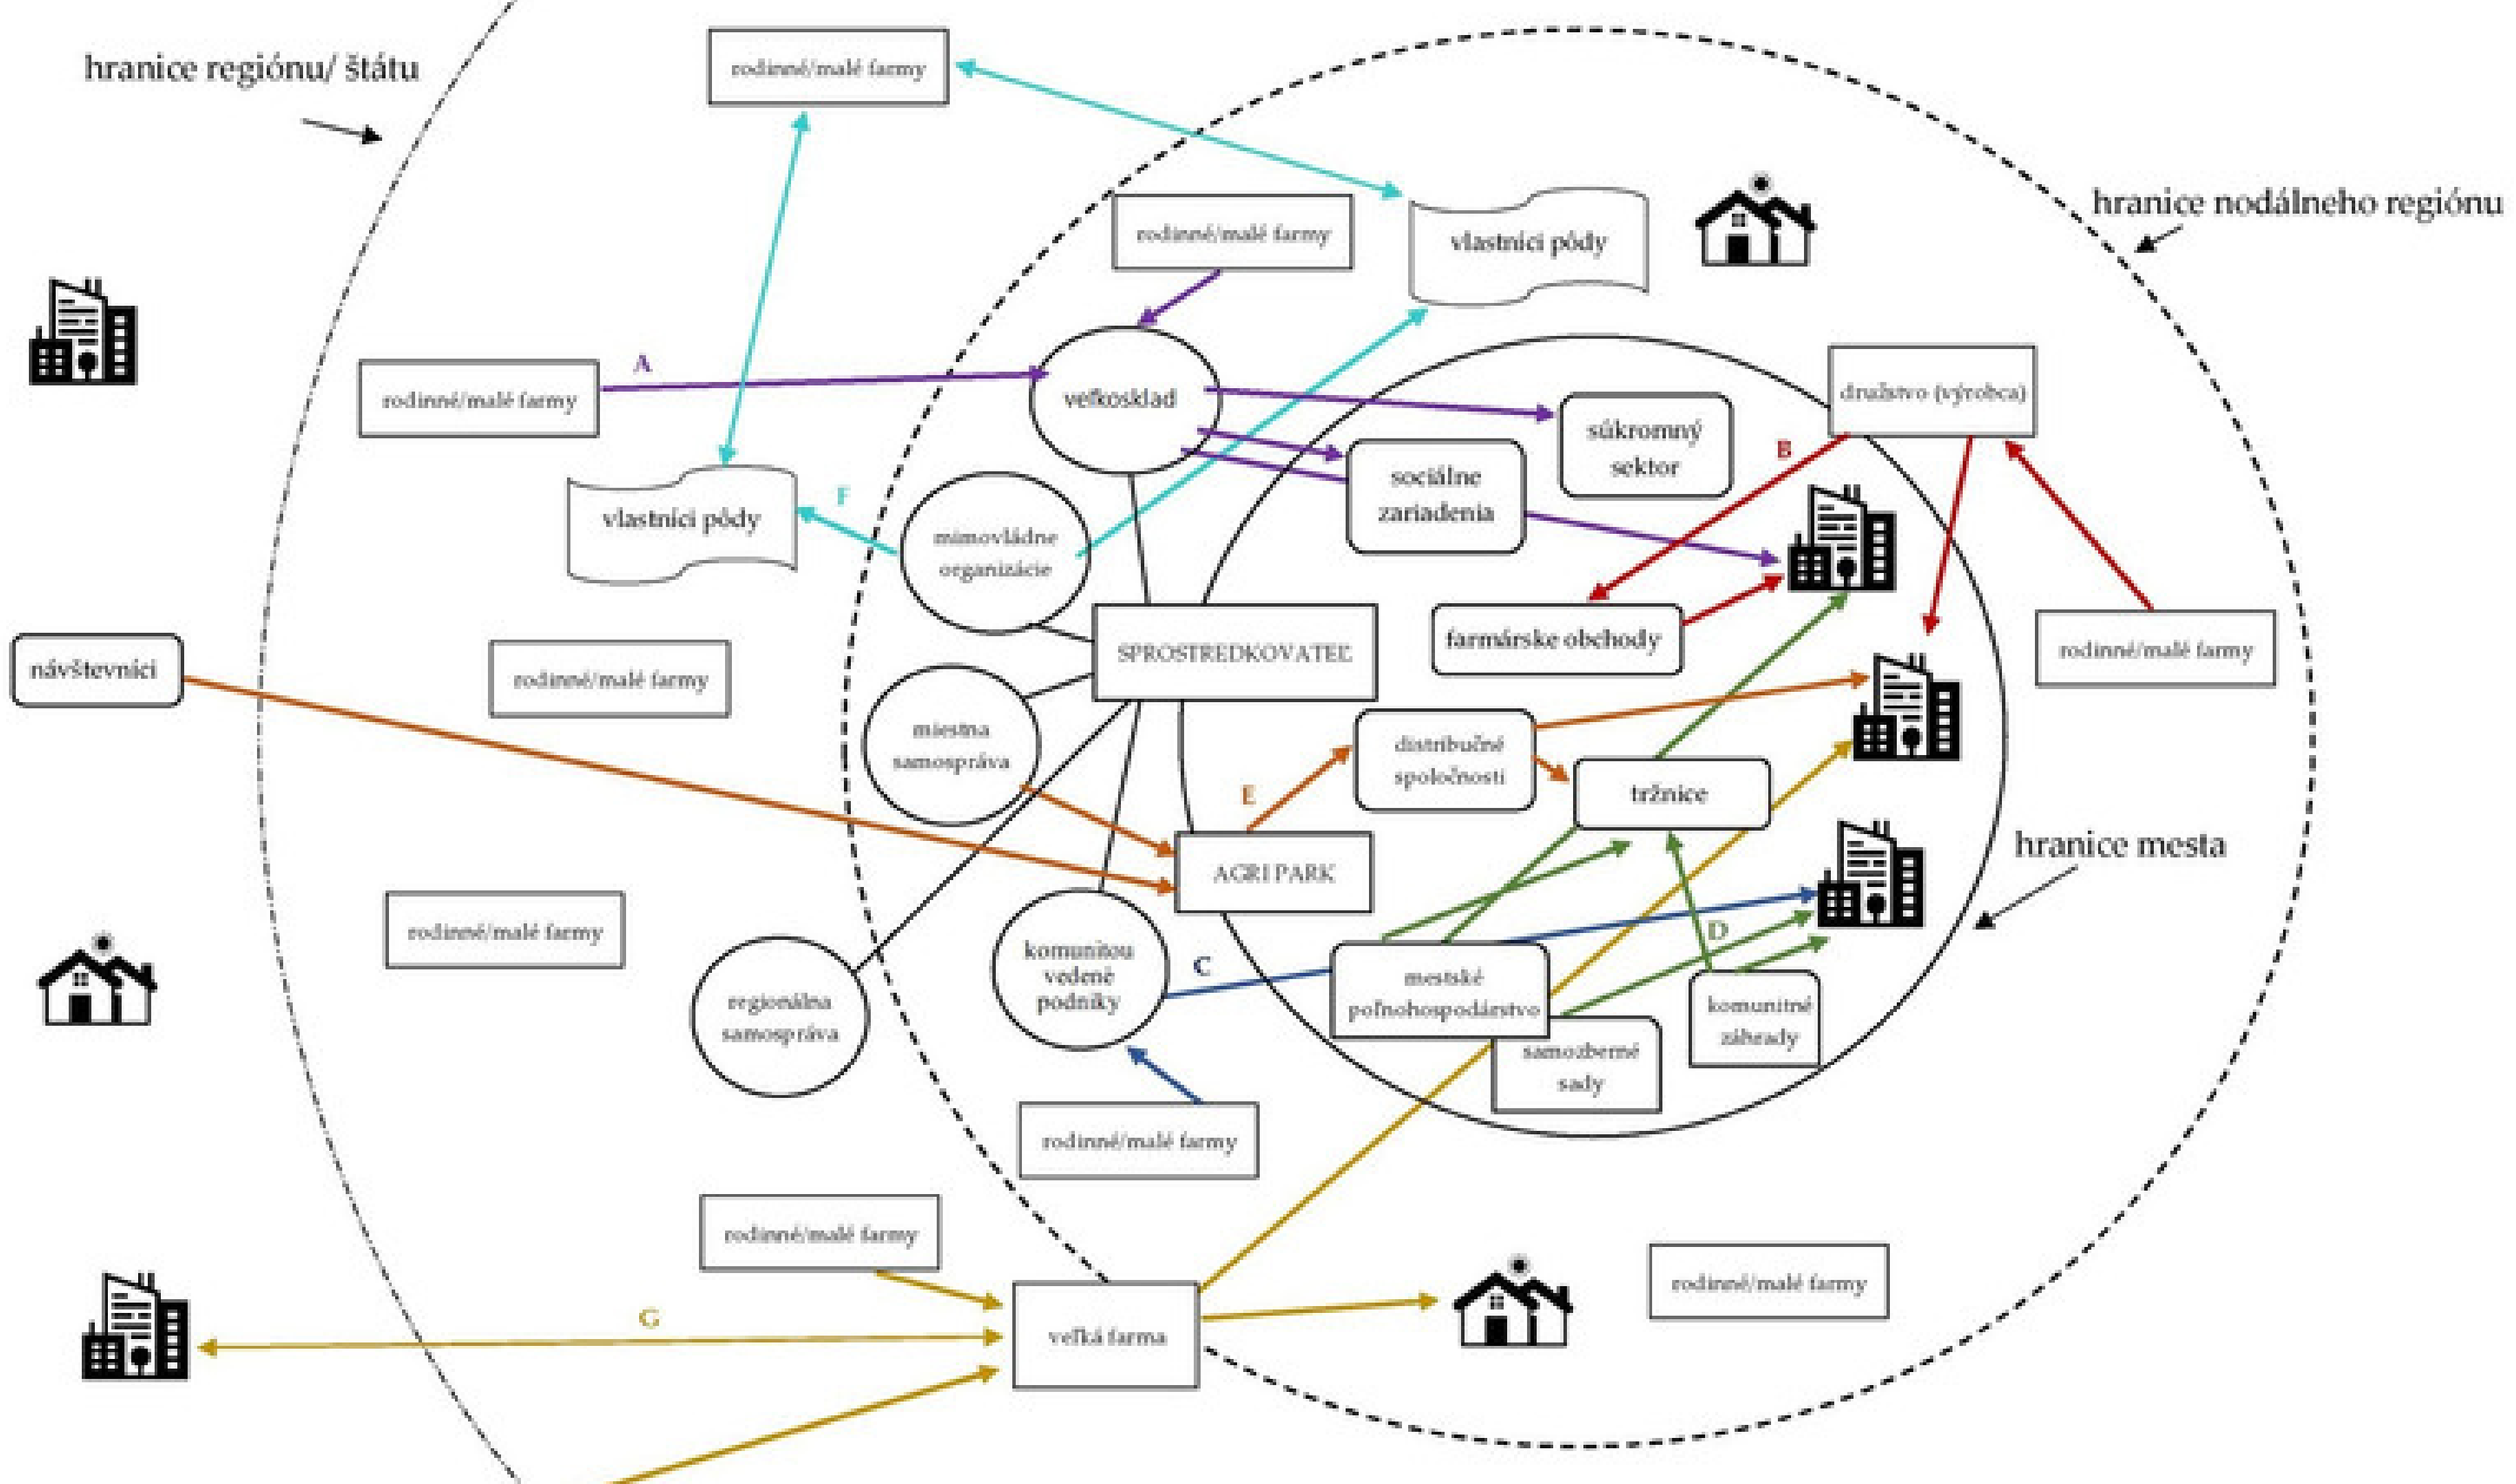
hranice regiónu/ štátu

rodinné/malé farmy

hranice nodálneho regiónu

rodinné/malé farmy

vlastníci pôdy

A

rodinné/malé farmy

veľkosklad

družstvo (výrobca)

súkromný sektor

B

sociálne zariadenia

F

vlastníci pôdy

mimovládne organizácie

návštevníci

rodinné/malé farmy

SPROSTREDKOVATEĽ

farmárske obchody

rodinné/malé farmy

miestna samospráva

distribučné spoločnosti

E

tržnice

hranice mesta

AGRI PARK

rodinné/malé farmy

D

komunitou vedené podniky

C

mestské poľnohospodárstvo

regionálna samospráva

komunitné záhrady

samozberné sady

rodinné/malé farmy

rodinné/malé farmy

G

veľká farma

rodinné/malé farmy